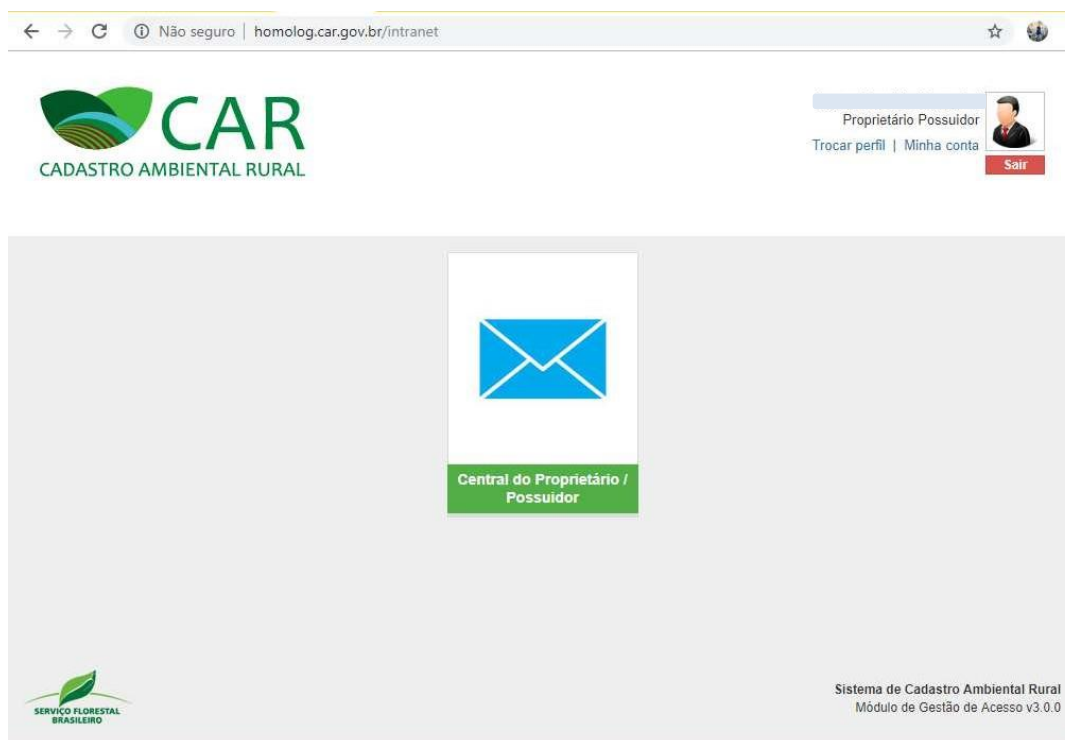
Não seguro | homolog.car.gov.br/intranet

CAR
CADASTRO AMBIENTAL RURAL

Proprietário Possuidor
Trocar perfil | Minha conta
Sair

Central do Proprietário / Possuidor

SERVIÇO FLORESTAL BRASILEIRO

Sistema de Cadastro Ambiental Rural
Módulo de Gestão de Acesso v3.0.0